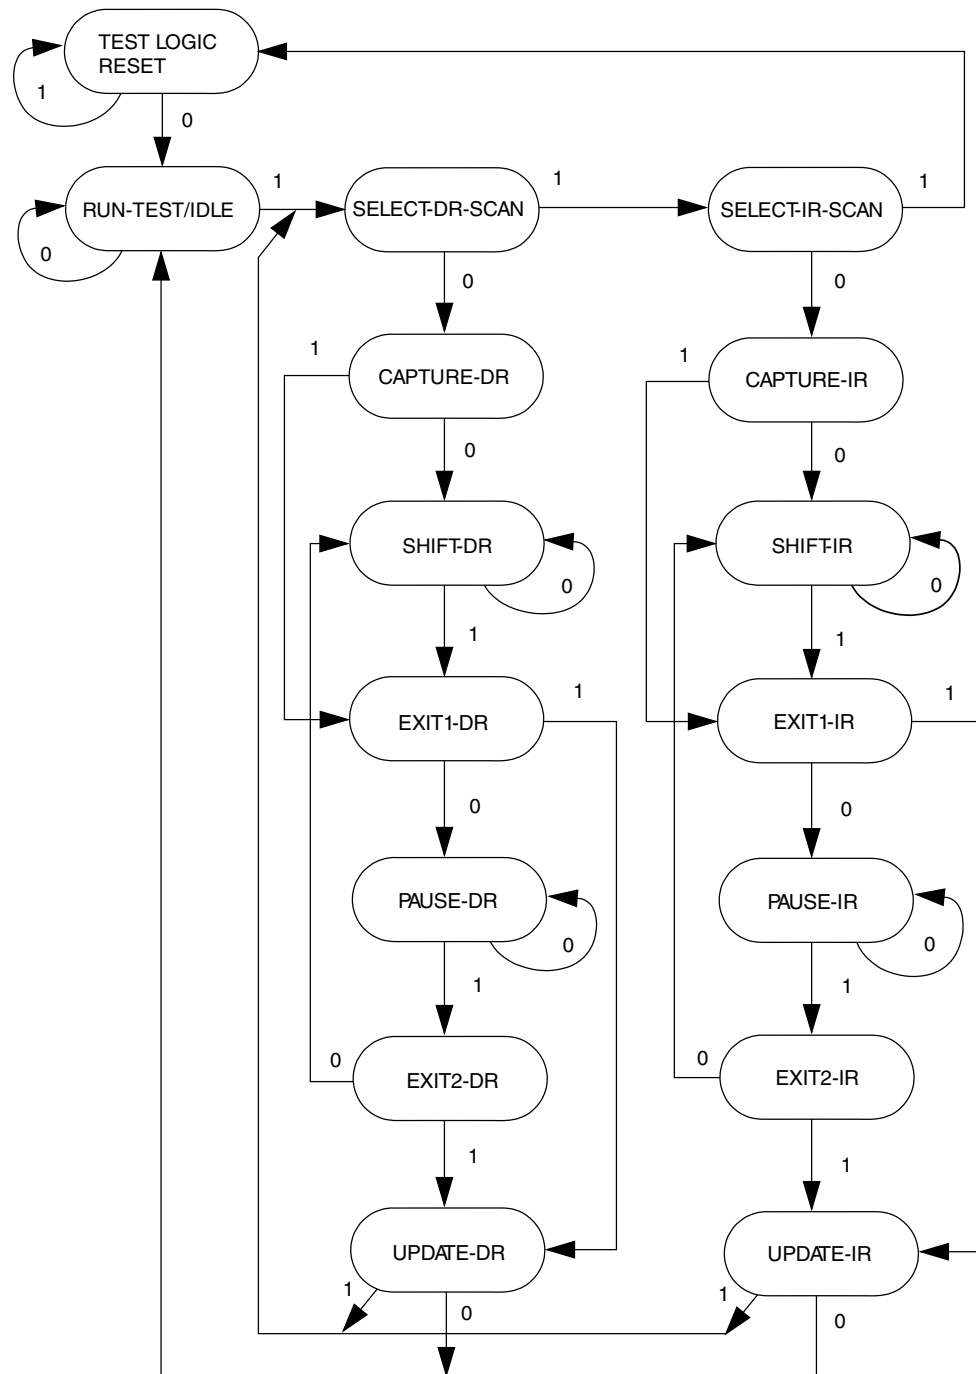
TEST LOGIC RESET
1
0
RUN-TEST/IDLE
0
1
SELECT-DR-SCAN
1
SELECT-IR-SCAN
1
0
0
1
CAPTURE-DR
1
CAPTURE-IR
0
0
SHIFT-DR
0
SHIFT-IR
0
1
1
EXIT1-DR
1
EXIT1-IR
1
0
0
PAUSE-DR
0
PAUSE-IR
0
1
1
0
EXIT2-DR
0
EXIT2-IR
1
1
UPDATE-DR
UPDATE-IR
1
0
1
0